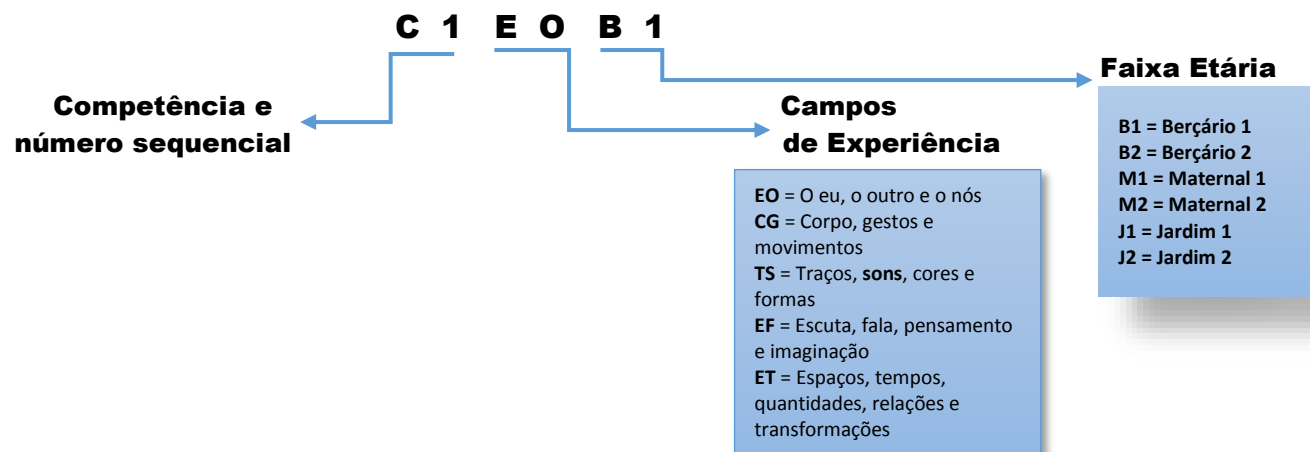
C 1 E O B 1

Competência e número sequencial

Campos de Experiência

EO = O eu, o outro e o nós
CG = Corpo, gestos e movimentos
TS = Traços, sons, cores e formas
EF = Escuta, fala, pensamento e imaginação
ET = Espaços, tempos, quantidades, relações e transformações

Faixa Etária

B1 = Berçário 1
B2 = Berçário 2
M1 = Maternal 1
M2 = Maternal 2
J1 = Jardim 1
J2 = Jardim 2